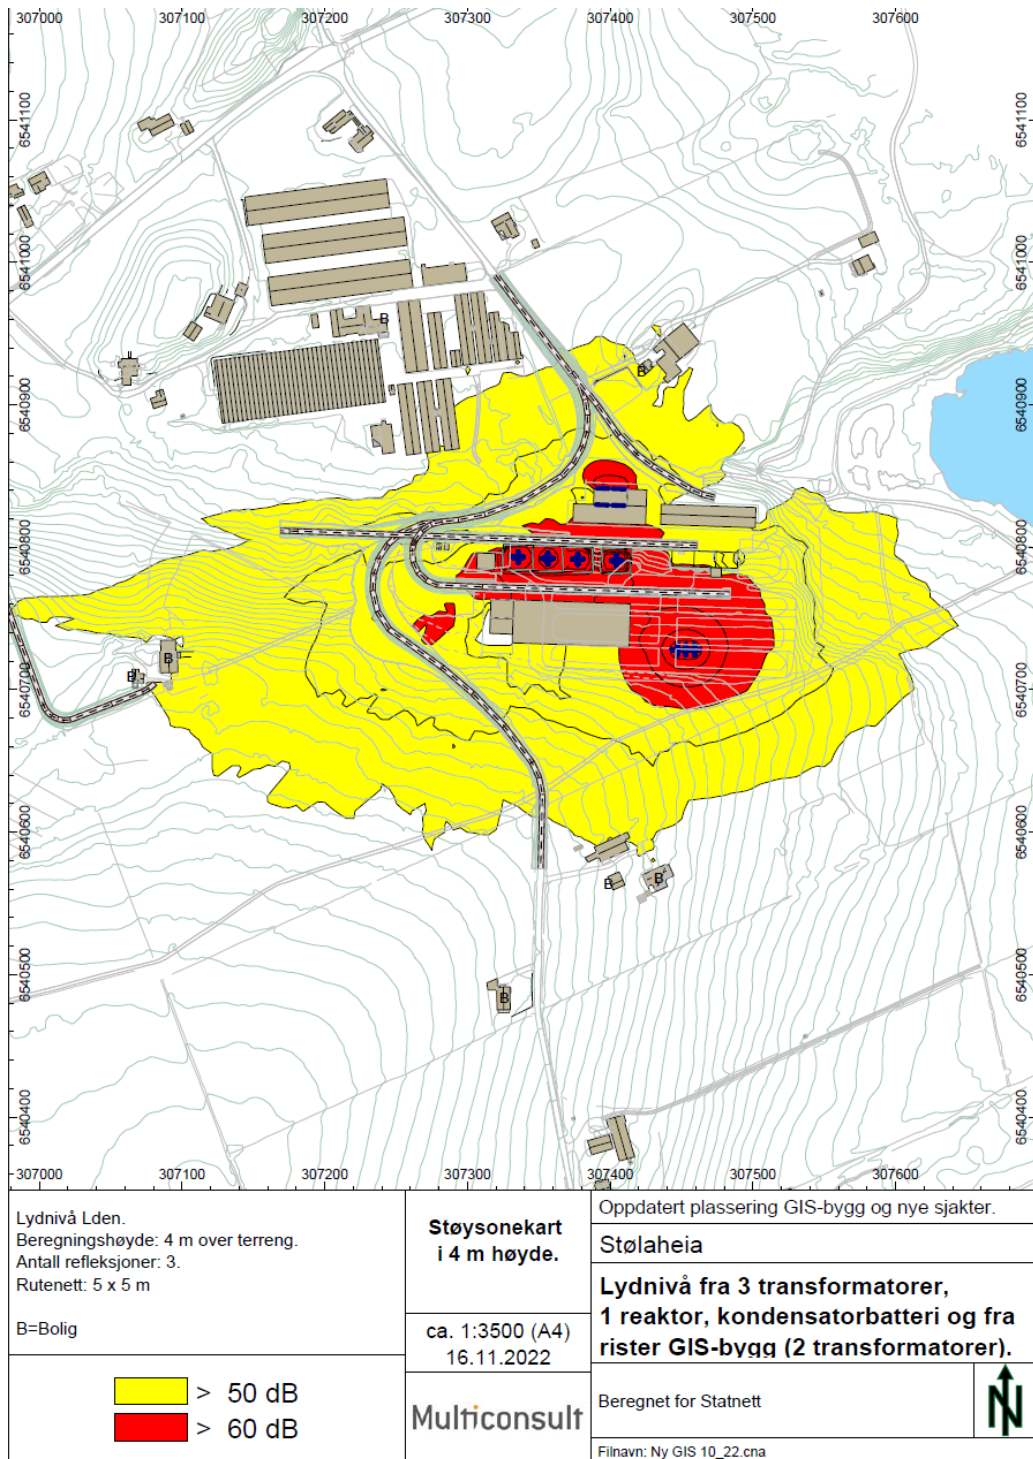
307000 307100 307200 307300 307400 307500 307600

6541100 6541000 6540900 6540800 6540700 6540600 6540500 6540400

6541100 6541000 6540900 6540800 6540700 6540600 6540500 6540400

B B B B B B B B

307000 307100 307200 307300 307400 307500 307600

Lydnivå Lden.
Beregningshøyde: 4 m over terreng.
Antall refleksjoner: 3.
Rutenett: 5 x 5 m

B=Bolig

> 50 dB
> 60 dB

Støysonekart
i 4 m høyde.

ca. 1:3500 (A4)
16.11.2022

Multiconsult

Oppdatert plassering GIS-bygg og nye sjakter.

Stølaheia

Lydnivå fra 3 transformatorer, 1 reaktor, kondensatorbatteri og fra rister GIS-bygg (2 transformatorer).

Beregnet for Statnett

N

Filnavn: Ny GIS 10_22.cna